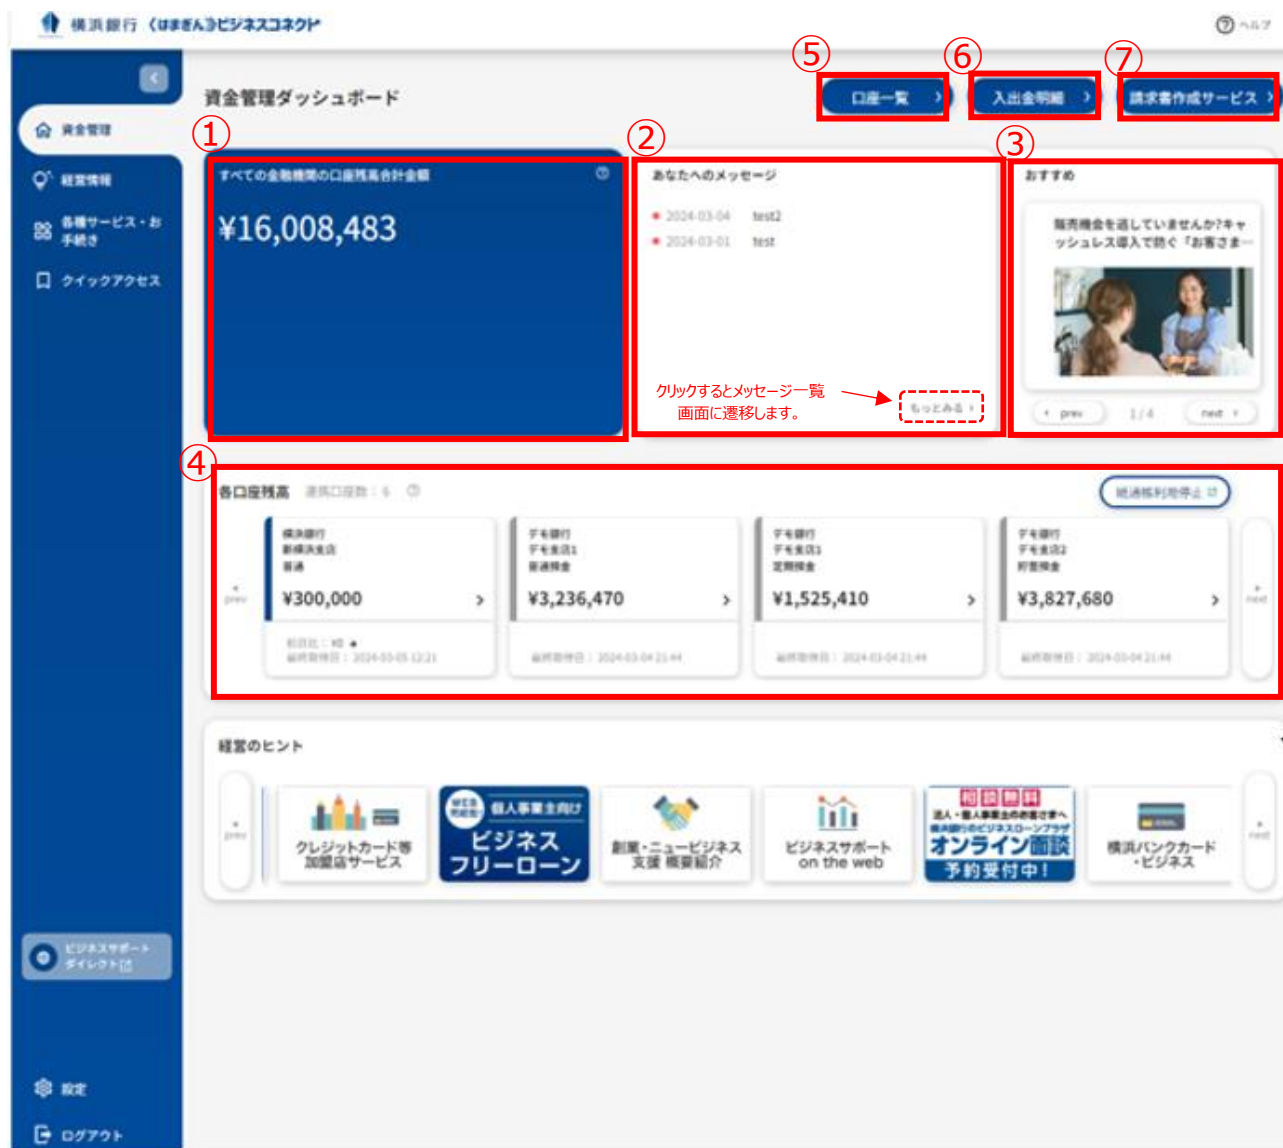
横浜銀行 〈はまぎん〉ビジネスコネクト

ヘルプ

資金管理
経営情報
各種サービス・お手続き
クイックアクセス

資金管理ダッシュボード

⑤ 口座一覧 ›
⑥ 入出金明細 ›
⑦ 請求書作成サービス ›

①
すべての金融機関の口座残高合計金額
¥16,008,483

②
あなたへのメッセージ
2024-03-04 test2
2024-03-01 test
クリックするとメッセージ一覧画面に遷移します。
もっとみる ›

③
おすすめ
販売機会を逃していませんか?キャッシュレス導入で防ぐ「お客さま…
‹ prev 1 / 4 next ›

④
各口座残高 連携口座数：6
連携期間延長 

prev
横浜銀行 新横浜支店 普通 ¥300,000 ›
前日比：¥0
最終取得日：2024-03-05 12:21

デモ銀行 デモ支店1 普通預金 ¥3,236,470 ›
最終取得日：2024-03-04 21:44

デモ銀行 デモ支店1 定期預金 ¥1,525,410 ›
最終取得日：2024-03-04 21:44

デモ銀行 デモ支店2 貯蓄預金 ¥3,827,680 ›
最終取得日：2024-03-04 21:44
next

経営のヒント
prev
クレジットカード等加盟店サービス
個人事業主向け ビジネスフリーローン
創業・ニュービジネス支援 概要紹介
ビジネスサポート on the web
相談無料 法人・個人事業主のお客さまへ 横浜銀行のビジネスローンプラザ オンライン面談 予約受付中!
横浜バンクカード・ビジネス
next

ビジネスサポート・ダイレクト

設定
ログアウト